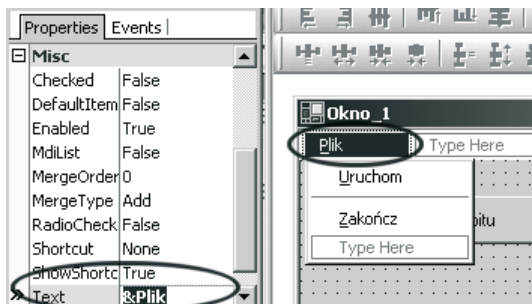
Properties | Events

⊟ Misc

| | |
|---|---|
| Checked | False |
| DefaultItem | False |
| Enabled | True |
| MdiList | False |
| MergeOrder | 0 |
| MergeType | Add |
| RadioCheck | False |
| Shortcut | None |
| ShowShortc | True |
| Text | &Plik |

Okno_1

Plik

Type Here

Uruchom

Zakończ

Type Here

bitu